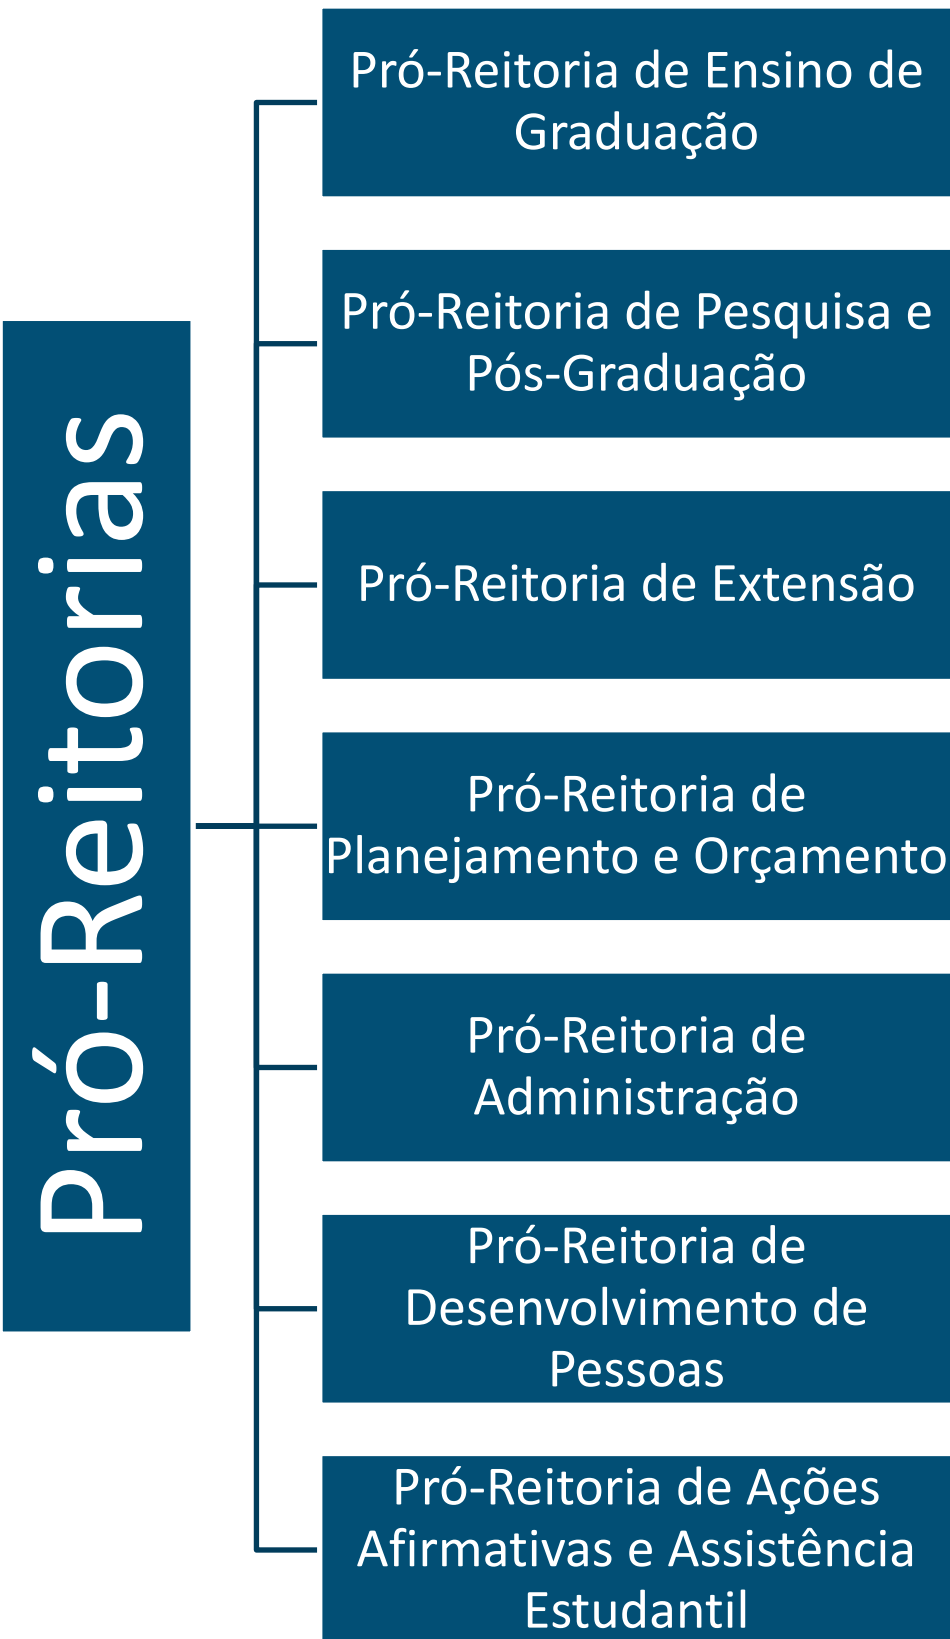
Pró-Reitorias

Pró-Reitoria de Ensino de Graduação

Pró-Reitoria de Pesquisa e Pós-Graduação

Pró-Reitoria de Extensão

Pró-Reitoria de Planejamento e Orçamento

Pró-Reitoria de Administração

Pró-Reitoria de Desenvolvimento de Pessoas

Pró-Reitoria de Ações Afirmativas e Assistência Estudantil